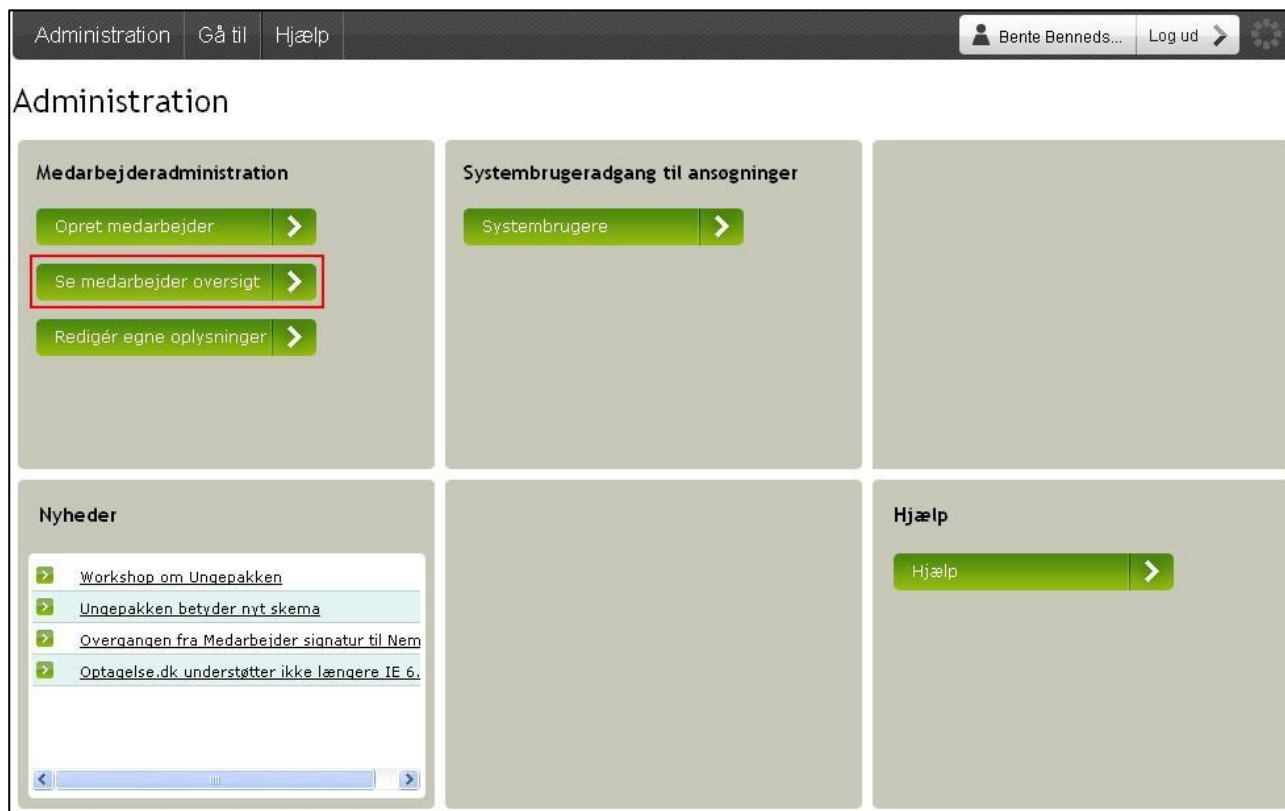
Administration Gå til Hjælp

Bente Benneds... Log ud

Administration

Medarbejderadministration

Opret medarbejder

Se medarbejder oversigt

Redigér egne oplysninger

Systembrugeradgang til ansøgninger

Systembrugere

Nyheder

Workshop om Ungepakken

Ungepakken betyder nyt skema

Overgangen fra Medarbejder signatur til Nem

Optagelse.dk understøtter ikke længere IE 6.

Hjælp

Hjælp